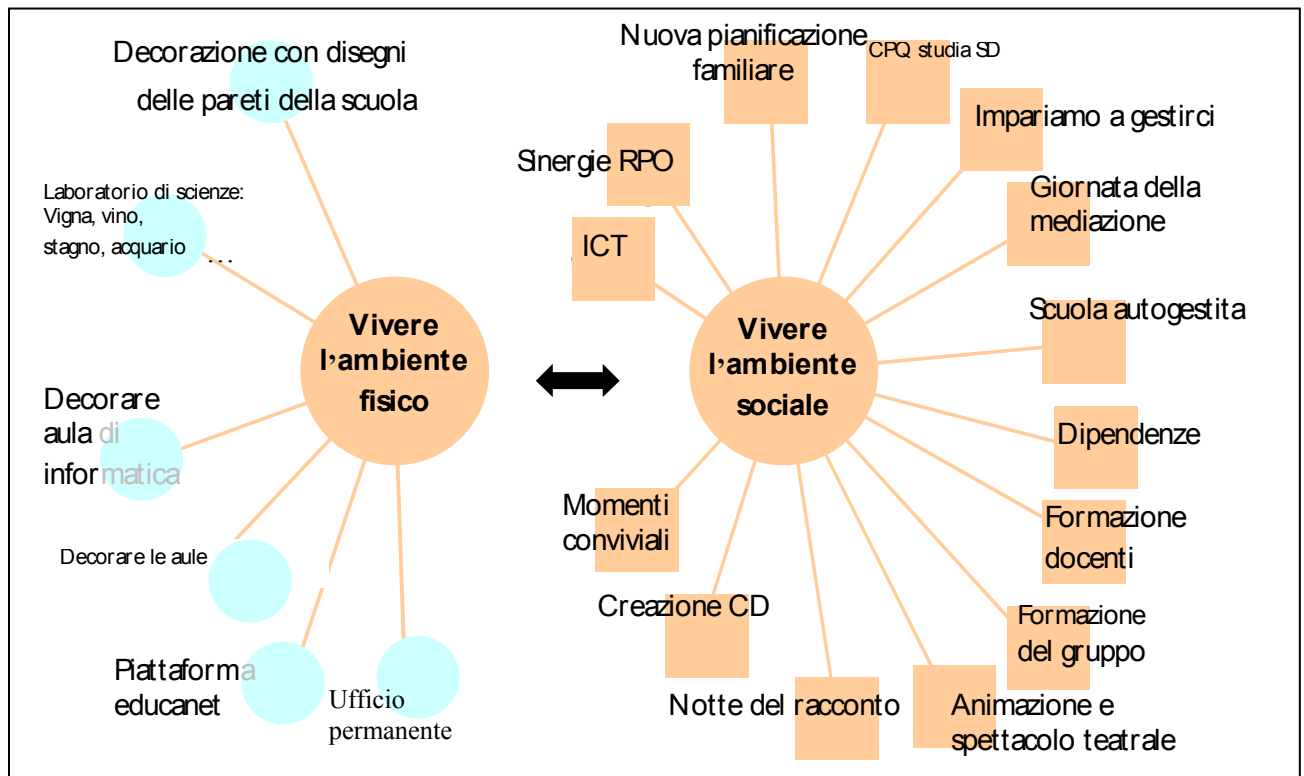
Decorazione con disegni delle pareti della scuola

Laboratorio di scienze: Vigna, vino, stagno, acquario ...

Vivere l'ambiente fisico

Decorare aula di informatica

Decorare le aule

Piattaforma educanet

Ufficio permanente

Nuova pianificazione familiare

CPQ studia SD

Impariamo a gestirci

Sinergie RPO

Giornata della mediazione

ICT

Vivere l'ambiente sociale

Scuola autogestita

Dipendenze

Momenti conviviali

Formazione docenti

Creazione CD

Formazione del gruppo

Notte del racconto

Animazione e spettacolo teatrale